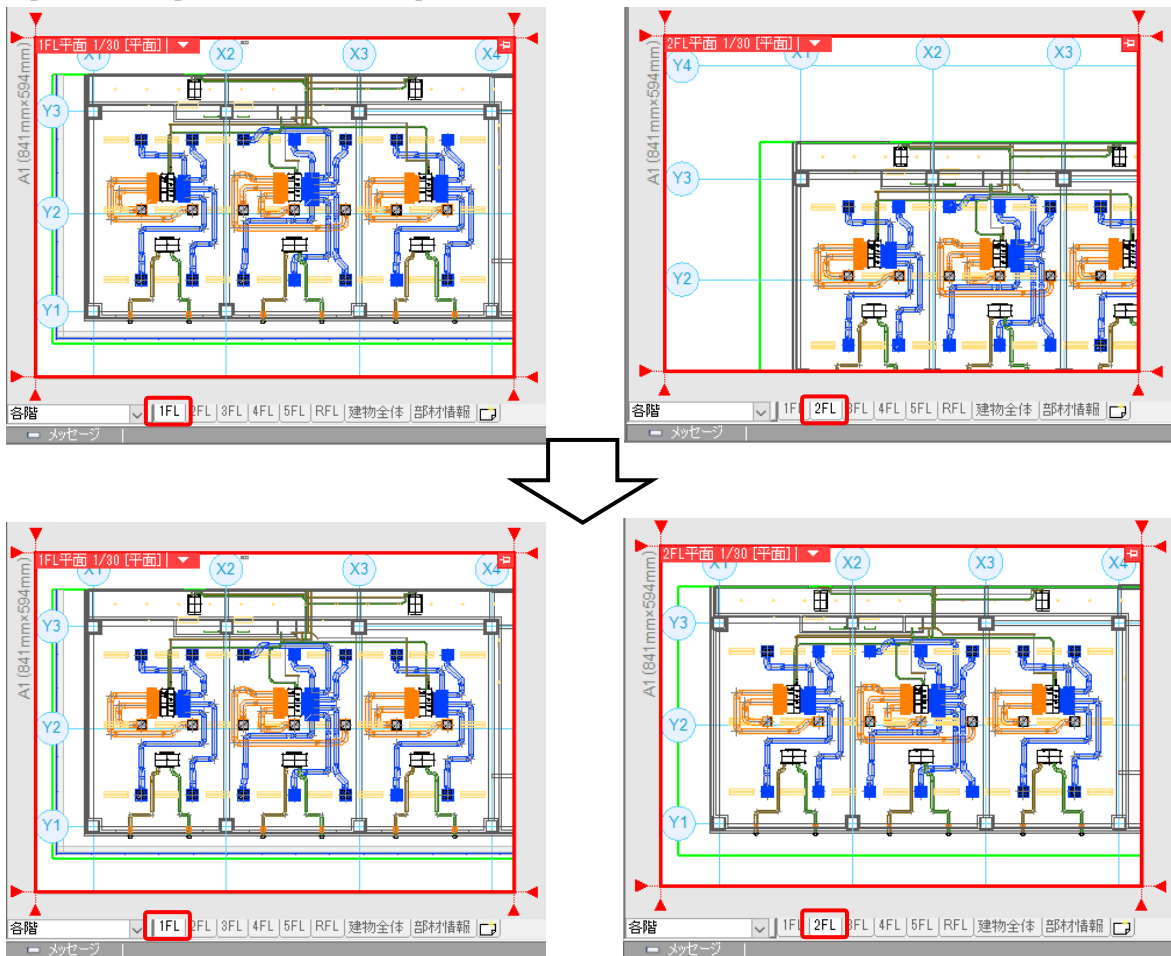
1FL平面 1/30 [平面]
X1 X2 X3 X4
Y3 Y2 Y1
A1 (841mm×594mm)
各階 1FL 2FL 3FL 4FL 5FL RFL 建物全体 部材情報
メッセージ

2FL平面 1/30 [平面]
X1 X2 X3
Y4 Y3 Y2
A1 (841mm×594mm)
各階 1FL 2FL 3FL 4FL 5FL RFL 建物全体 部材情報
メッセージ

1FL平面 1/30 [平面]
X1 X2 X3 X4
Y3 Y2 Y1
A1 (841mm×594mm)
各階 1FL 2FL 3FL 4FL 5FL RFL 建物全体 部材情報
メッセージ

2FL平面 1/30 [平面]
X1 X2 X3 X4
Y3 Y2 Y1
A1 (841mm×594mm)
各階 1FL 2FL 3FL 4FL 5FL RFL 建物全体 部材情報
メッセージ